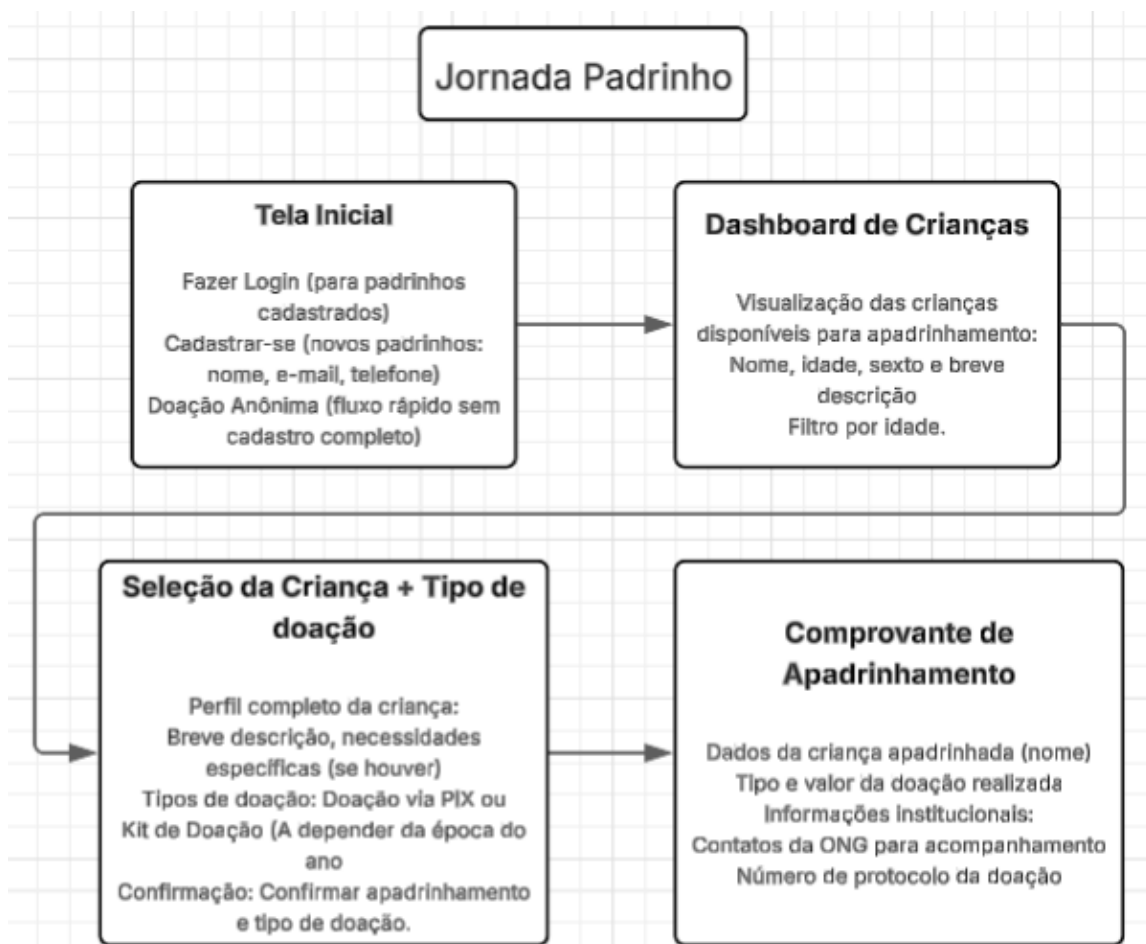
Jornada Padrinho

Tela Inicial

Fazer Login (para padrinhos cadastrados)
Cadastrar-se (novos padrinhos: nome, e-mail, telefone)
Doação Anônima (fluxo rápido sem cadastro completo)

Dashboard de Crianças

Visualização das crianças disponíveis para apadrinhamento:
Nome, idade, sexto e breve descrição
Filtro por idade.

Seleção da Criança + Tipo de doação

Perfil completo da criança:
Breve descrição, necessidades especificas (se houver)
Tipos de doação: Doação via PIX ou Kit de Doação (A depender da época do ano
Confirmação: Confirmar apadrinhamento e tipo de doação.

Comprovante de Apadrinhamento

Dados da criança apadrinhada (nome)
Tipo e valor da doação realizada
Informações institucionais:
Contatos da ONG para acompanhamento
Número de protocolo da doação